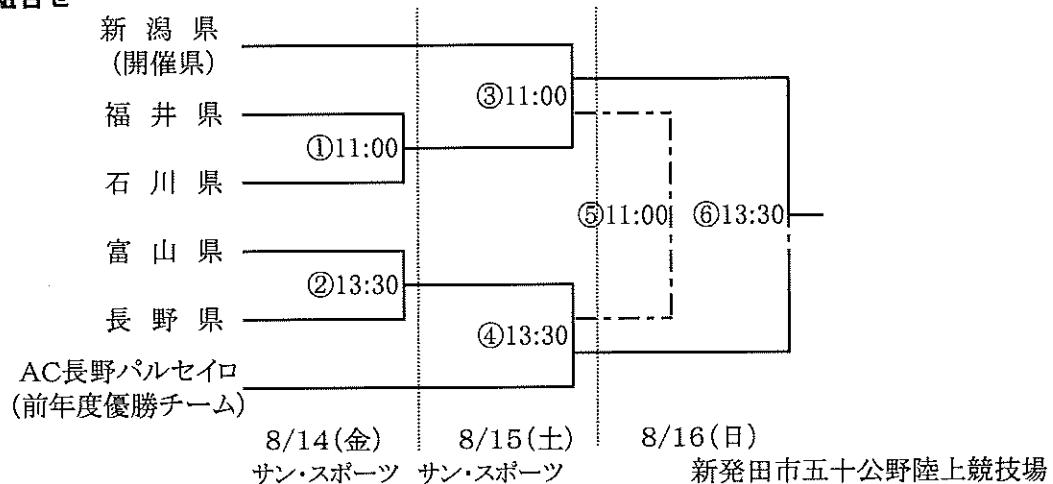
組合せ

新潟県
(開催県)
福井県
石川県
富山県
長野県
AC長野パルセイロ
(前年度優勝チーム)

①11:00
②13:30
③11:00
④13:30
⑤11:00
⑥13:30

8/14(金)
サン・スポーツ
8/15(土)
サン・スポーツ
8/16(日)
新発田市五十公野陸上競技場